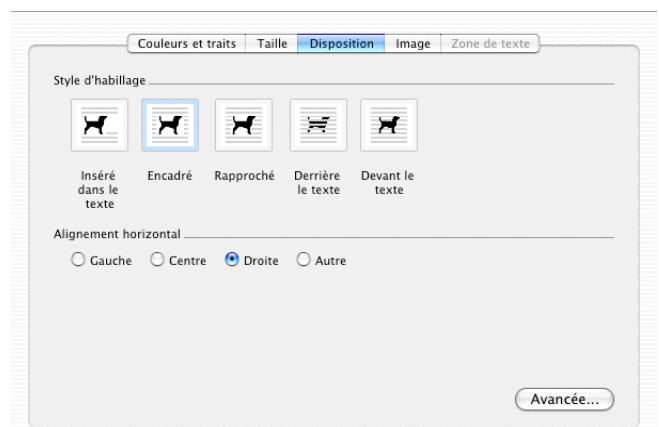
Couleurs et traits | Taille | Disposition | Image | Zone de texte

Style d'habillage

Inséré dans le texte

Encadré

Rapproché

Derrière le texte

Devant le texte

Alignement horizontal

Gauche
Centre
Droite
Autre

Avancée...